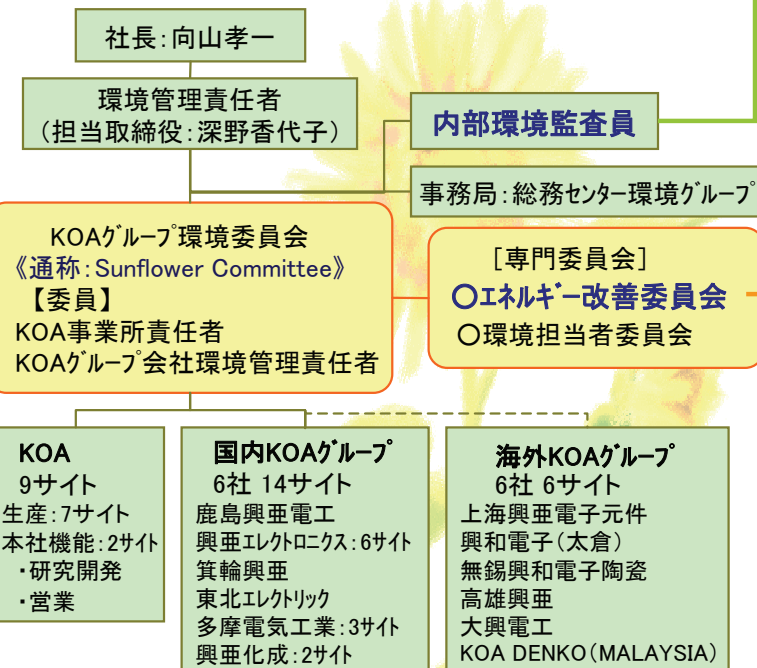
社長:向山孝一

環境管理責任者
(担当取締役:深野香代子)

内部環境監査員

事務局:総務センター環境グループ

KOAグループ環境委員会
《通称:Sunflower Committee》
【委員】
KOA事業所責任者
KOAグループ会社環境管理責任者

[専門委員会]
○エネルギー改善委員会
○環境担当者委員会

KOA
9サイト
生産:7サイト
本社機能:2サイト
・研究開発
・営業

国内KOAグループ
6社 14サイト
鹿島興亜電工
興亜エレクトロニクス:6サイト
箕輪興亜
東北エレクトリック
多摩電気工業:3サイト
興亜化成:2サイト

海外KOAグループ
6社 6サイト
上海興亜電子元件
興和電子(太倉)
無錫興和電子陶瓷
高雄興亜
大興電工
KOA DENKO(MALAYSIA)